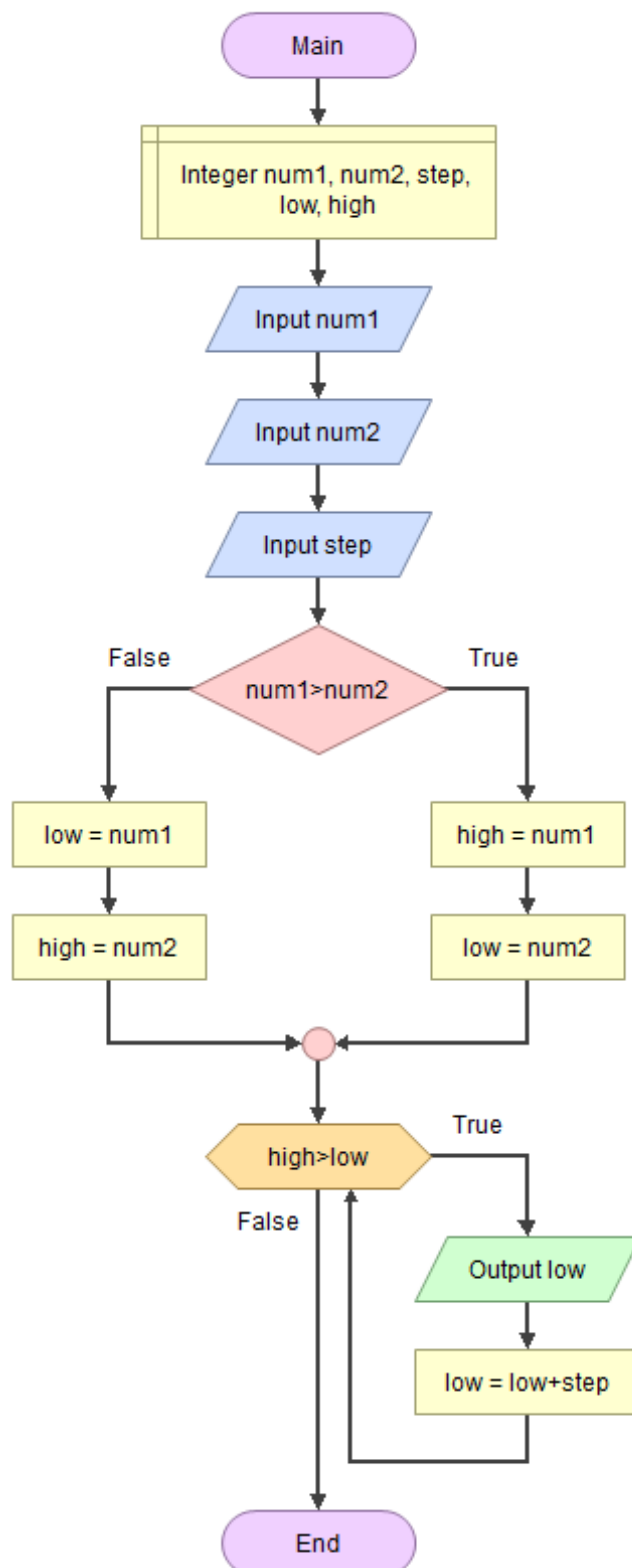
Main

Integer num1, num2, step, low, high

Input num1

Input num2

Input step

False

num1>num2

True

low = num1

high = num2

high = num1

low = num2

True

high>low

False

Output low

low = low+step

End